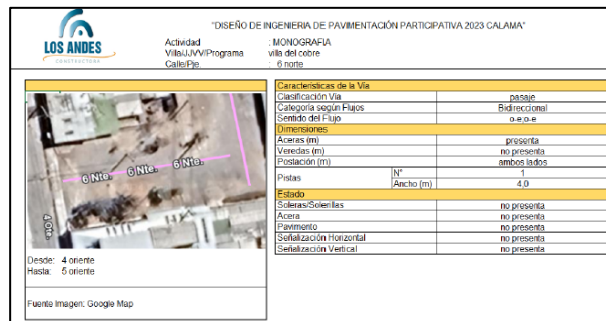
LOS ANDES
CONSTRUCTORA

"DISEÑO DE INGENIERIA DE PAVIMENTACIÓN PARTICIPATIVA 2023 CALAMA"

Actividad : MONOGRAFIA
Villa/JJVV/Programa : villa del cobre
Calle/Pje. : 6 norte

6 Nte.
6 Nte.
6 Nte.
4 Ote.

Desde: 4 oriente
Hasta: 5 oriente

Fuente Imagen: Google Map

| Características de la Vía | | |
|---|---|---|
| Clasificación Vía | | pasaje |
| Categoría según Flujos | | Bidireccional |
| Sentido del Flujo | | o-e;o-e |
| Dimensiones | | |
| Aceras (m) | | presenta |
| Veredas (m) | | no presenta |
| Postación (m) | | ambos lados |
| Pistas | N° | 1 |
| | Ancho (m) | 4,0 |
| Estado | | |
| Soleras/Solerillas | | no presenta |
| Acera | | no presenta |
| Pavimento | | no presenta |
| Señalización Horizontal | | no presenta |
| Señalización Vertical | | no presenta |